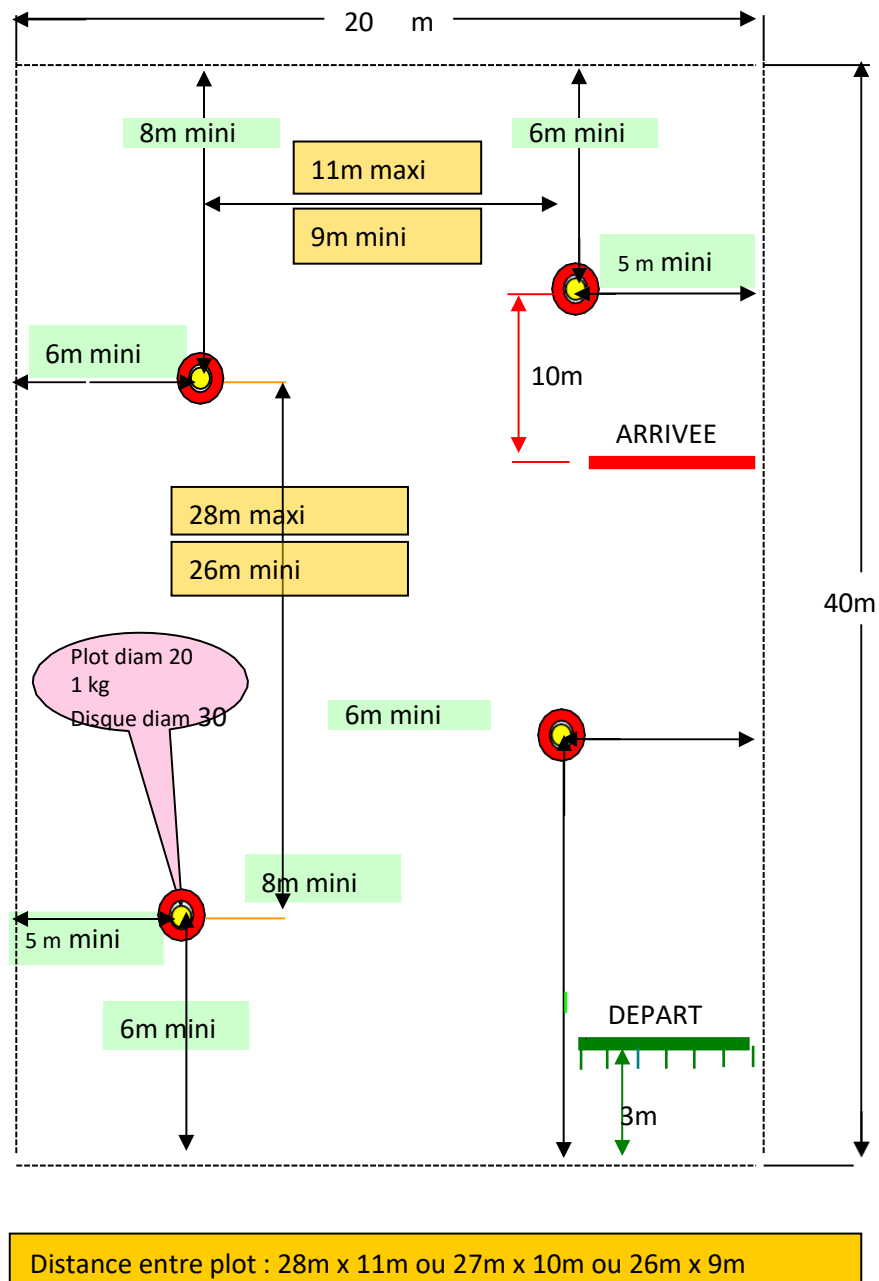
20 m

8m mini

6m mini

11m maxi

9m mini

5 m mini

6m mini

10m

ARRIVEE

28m maxi

26m mini

40m

Plot diam 20
1 kg
Disque diam 30

6m mini

8m mini

5 m mini

DEPART

6m mini

3m

Distance entre plot : 28m x 11m ou 27m x 10m ou 26m x 9m